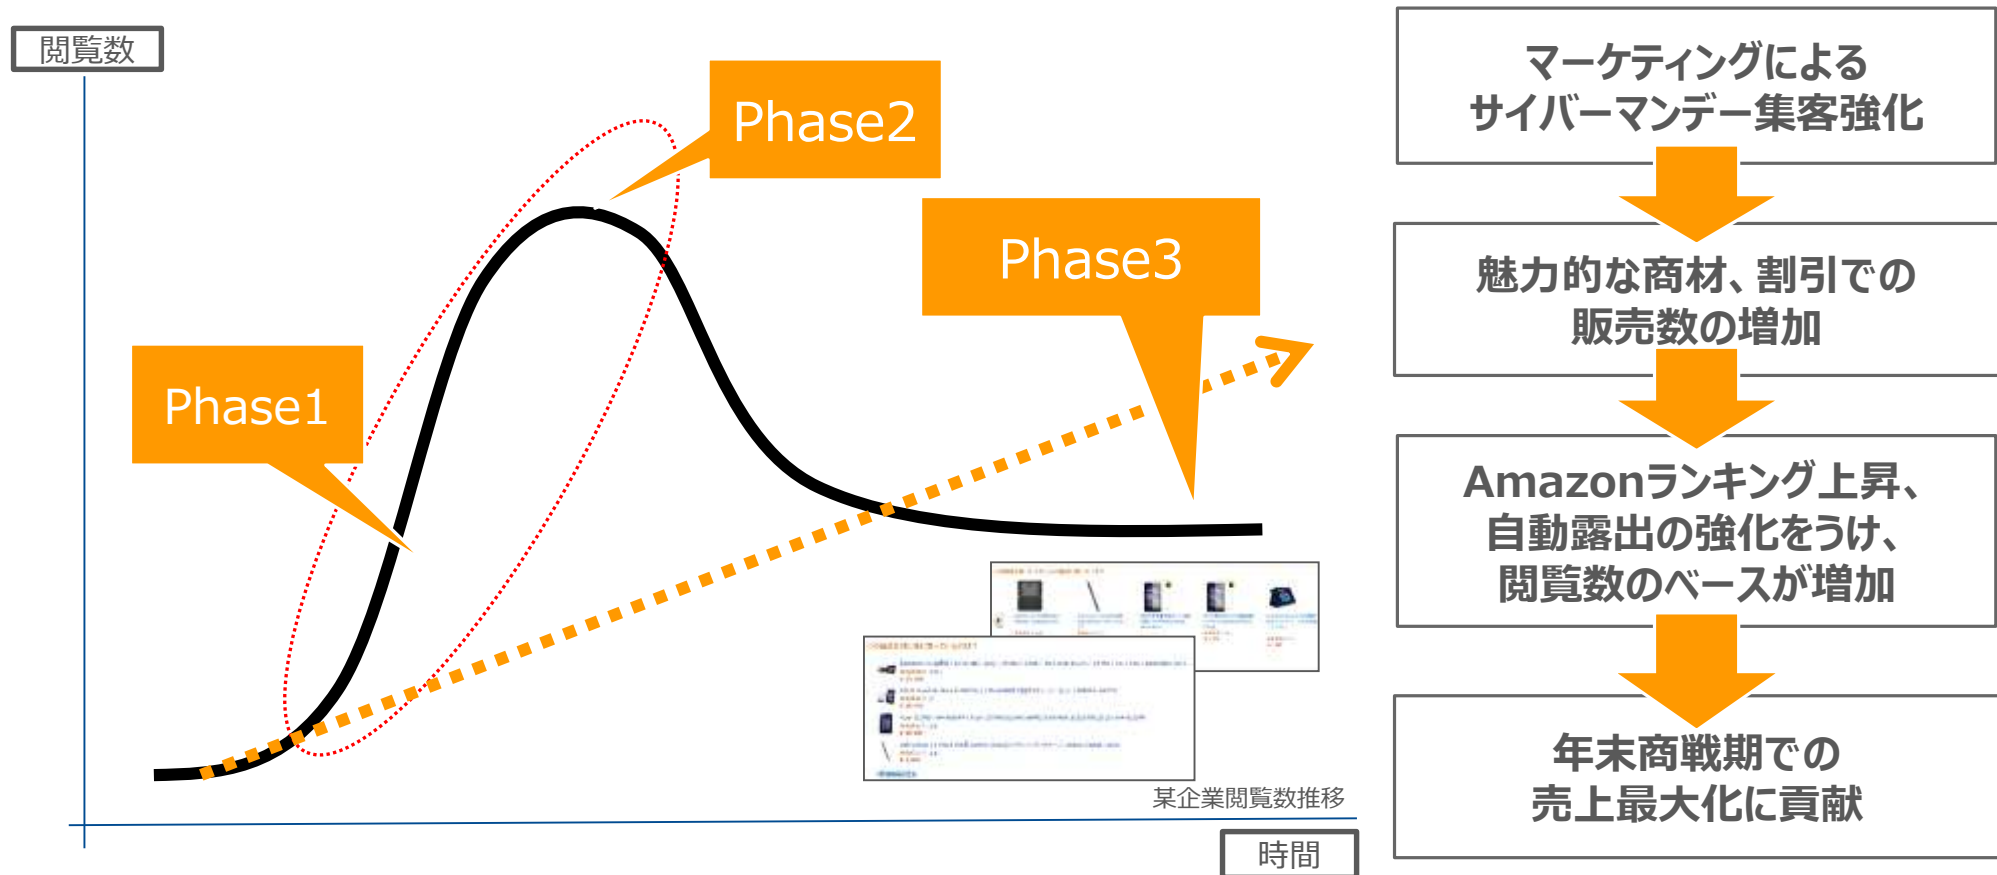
閲覧数

Phase2

Phase3

Phase1

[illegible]

某企業閲覧数推移

時間

マーケティングによる
サイバーマンデー集客強化

魅力的な商材、割引での
販売数の増加

Amazonランキング上昇、
自動露出の強化をうけ、
閲覧数のベースが増加

年末商戦期での
売上最大化に貢献